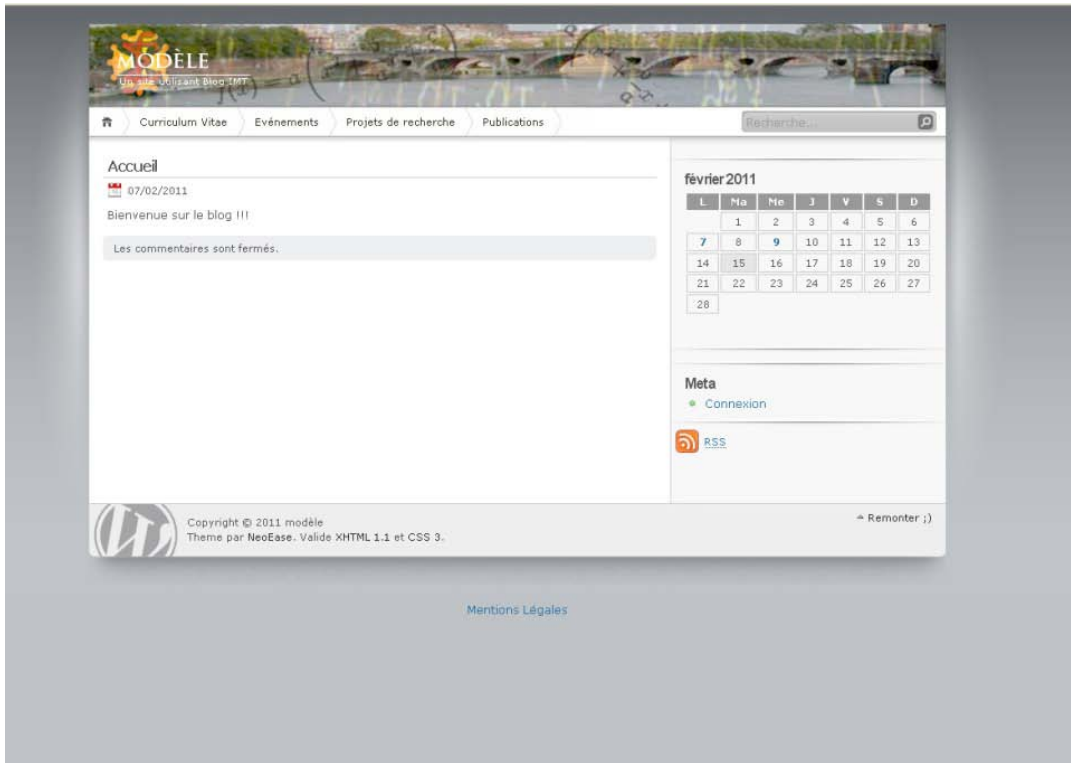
MODÈLE
Un site utilisant Blog IMT

Curriculum Vitae | Evénements | Projets de recherche | Publications

Recherche...

Accueil

07/02/2011

Bienvenue sur le blog !!!

Les commentaires sont fermés.

février 2011

| L | Ma | Me | J | V | S | D |
|---|---|---|---|---|---|---|
| | 1 | 2 | 3 | 4 | 5 | 6 |
| 7 | 8 | 9 | 10 | 11 | 12 | 13 |
| 14 | 15 | 16 | 17 | 18 | 19 | 20 |
| 21 | 22 | 23 | 24 | 25 | 26 | 27 |
| 28 | | | | | | |

Meta

Connexion

RSS

Copyright © 2011 modèle
Theme par NeoEase. Valide XHTML 1.1 et CSS 3.

Remonter ;)

Mentions Légales